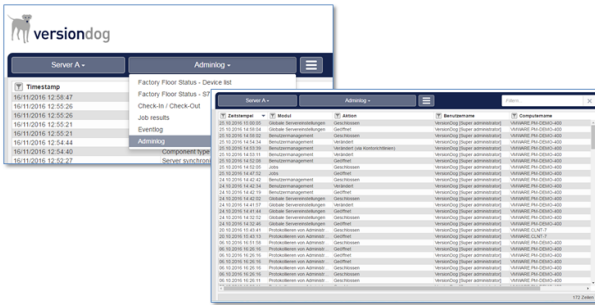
versiondog

Server A ▾
Adminlog ▾

Timestamp
16/11/2016 12:58:47
16/11/2016 12:55:26
16/11/2016 12:55:26
16/11/2016 12:55:21
16/11/2016 12:55:21
16/11/2016 12:54:44
16/11/2016 12:54:44
16/11/2016 12:52:27

Factory Floor Status - Device list
Factory Floor Status - S7
Check-In / Check-Out
Job results
Eventlog
Adminlog

Component type
Server synchroni

Server A ▾
Adminlog ▾
Filtern

| Zeitstempel | Modul | Aktion | Benutzername | Computername |
|---|---|---|---|---|
| 25.10.2016 15:00:00 | Globale Servereinstellungen | Geschlossen | VersionDog [Super administrator] | VMWARE PM-DEMO-400 |
| 25.10.2016 14:59:54 | Globale Servereinstellungen | Geöffnet | VersionDog [Super administrator] | VMWARE PM-DEMO-400 |
| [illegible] | Benutzermanagement | Geschlossen | VersionDog [Super administrator] | VMWARE PM-DEMO-400 |
| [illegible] | Benutzermanagement | Verändert | VersionDog [Super administrator] | VMWARE PM-DEMO-400 |
| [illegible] | Benutzermanagement | Verändert (via Kontextmenü) | VersionDog [Super administrator] | VMWARE PM-DEMO-400 |
| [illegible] | Benutzermanagement | Verändert | VersionDog [Super administrator] | VMWARE PM-DEMO-400 |
| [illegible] | Jobs | Geschlossen | VersionDog [Super administrator] | VMWARE PM-DEMO-400 |
| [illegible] | Benutzermanagement | Geschlossen | VersionDog [Super administrator] | VMWARE PM-DEMO-400 |
| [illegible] | Benutzermanagement | Verändert | VersionDog [Super administrator] | VMWARE PM-DEMO-400 |
| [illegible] | Benutzermanagement | Geöffnet | VersionDog [Super administrator] | VMWARE PM-DEMO-400 |
| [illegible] | Jobs | Geschlossen | VersionDog [Super administrator] | VMWARE PM-DEMO-400 |
| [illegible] | Jobs | Geöffnet | VersionDog [Super administrator] | VMWARE PM-DEMO-400 |
| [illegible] | Benutzermanagement | Geschlossen | VersionDog [Super administrator] | VMWARE PM-DEMO-400 |
| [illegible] | Benutzermanagement | Geöffnet | VersionDog [Super administrator] | VMWARE PM-DEMO-400 |
| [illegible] | Globale Servereinstellungen | Geschlossen | VersionDog [Super administrator] | VMWARE PM-DEMO-400 |
| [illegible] | Globale Servereinstellungen | Geöffnet | VersionDog [Super administrator] | VMWARE PM-DEMO-400 |
| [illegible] | Protokollieren von Adminlog | Geschlossen | VersionDog [Super administrator] | VMWARE CLNT-7 |
| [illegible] | Protokollieren von Adminlog | Geöffnet | VersionDog [Super administrator] | VMWARE CLNT-7 |
| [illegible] | Protokollieren von Adminlog | Geschlossen | VersionDog [Super administrator] | VMWARE PM-DEMO-400 |
| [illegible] | Protokollieren von Adminlog | Geöffnet | VersionDog [Super administrator] | VMWARE PM-DEMO-400 |
| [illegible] | Protokollieren von Adminlog | Geschlossen | VersionDog [Super administrator] | VMWARE PM-DEMO-400 |
| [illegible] | Protokollieren von Adminlog | Geöffnet | VersionDog [Super administrator] | VMWARE PM-DEMO-400 |
| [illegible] | Protokollieren von Adminlog | Geschlossen | VersionDog [Super administrator] | VMWARE PM-DEMO-400 |
| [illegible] | Protokollieren von Adminlog | Geöffnet | VersionDog [Super administrator] | VMWARE PM-DEMO-400 |
| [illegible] | Protokollieren von Adminlog | Geschlossen | VersionDog [Super administrator] | VMWARE PM-DEMO-400 |
| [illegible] | Protokollieren von Adminlog | Geöffnet | VersionDog [Super administrator] | VMWARE PM-DEMO-400 |

172 Zeilen